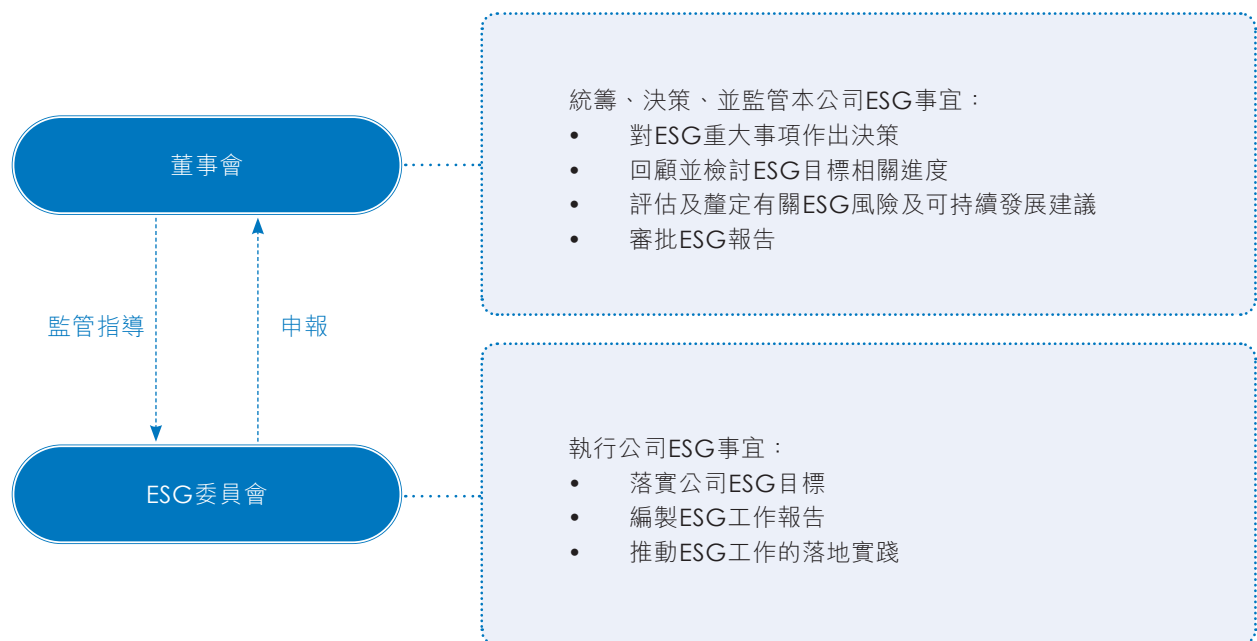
董事會

監管指導

申報

ESG委員會

統籌、決策、並監管本公司ESG事宜：
• 對ESG重大事項作出決策
• 回顧並檢討ESG目標相關進度
• 評估及釐定有關ESG風險及可持續發展建議
• 審批ESG報告

執行公司ESG事宜：
• 落實公司ESG目標
• 編製ESG工作報告
• 推動ESG工作的落地實踐